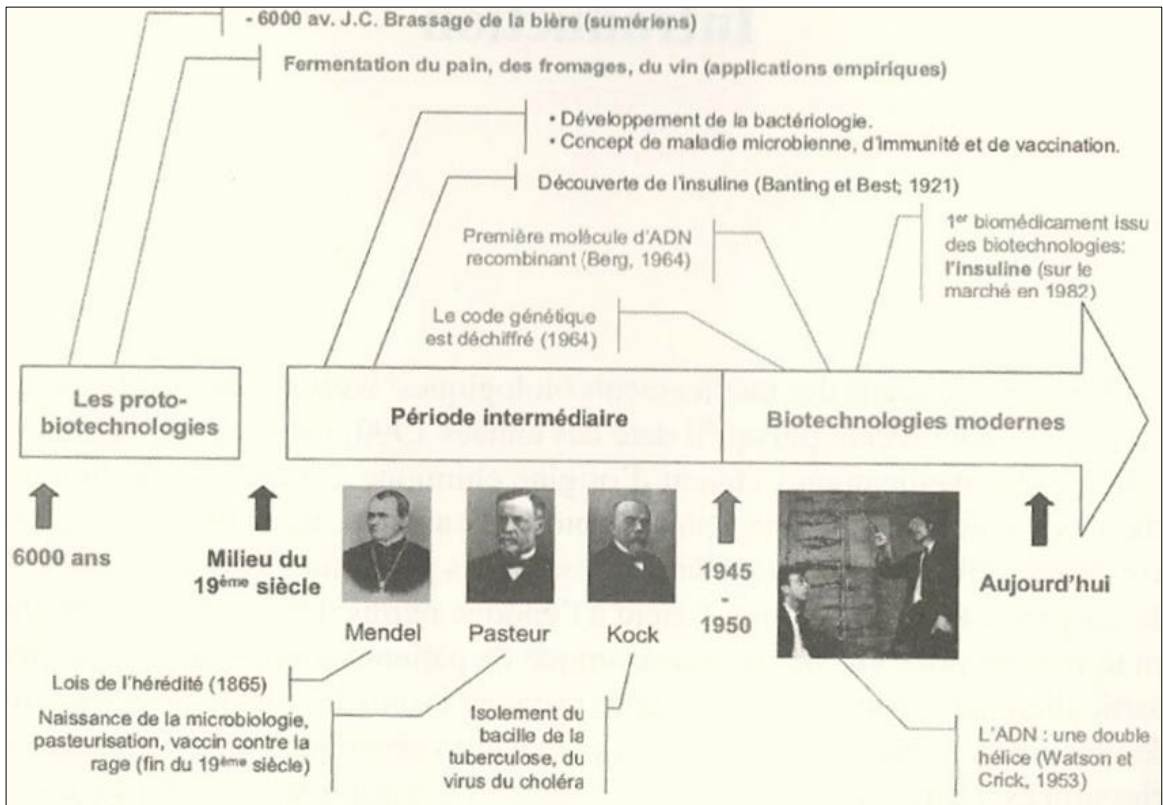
- 6000 av. J.C. Brassage de la bière (sumériens)

Fermentation du pain, des fromages, du vin (applications empiriques)

• Développement de la bactériologie.
• Concept de maladie microbienne, d'immunité et de vaccination.

Découverte de l'insuline (Banting et Best; 1921)

Première molécule d'ADN recombinant (Berg, 1964)

1$^{er}$ biomédicament issu des biotechnologies: l'insuline (sur le marché en 1982)

Le code génétique est déchiffré (1964)

Les proto-biotechnologies

Période intermédiaire

Biotechnologies modernes

6000 ans

Milieu du 19$^{ème}$ siècle

Mendel

Pasteur

Kock

1945 - 1950

Aujourd'hui

Lois de l'hérédité (1865)

Naissance de la microbiologie, pasteurisation, vaccin contre la rage (fin du 19$^{ème}$ siècle)

Isolement du bacille de la tuberculose, du virus du choléra

L'ADN : une double hélice (Watson et Crick, 1953)